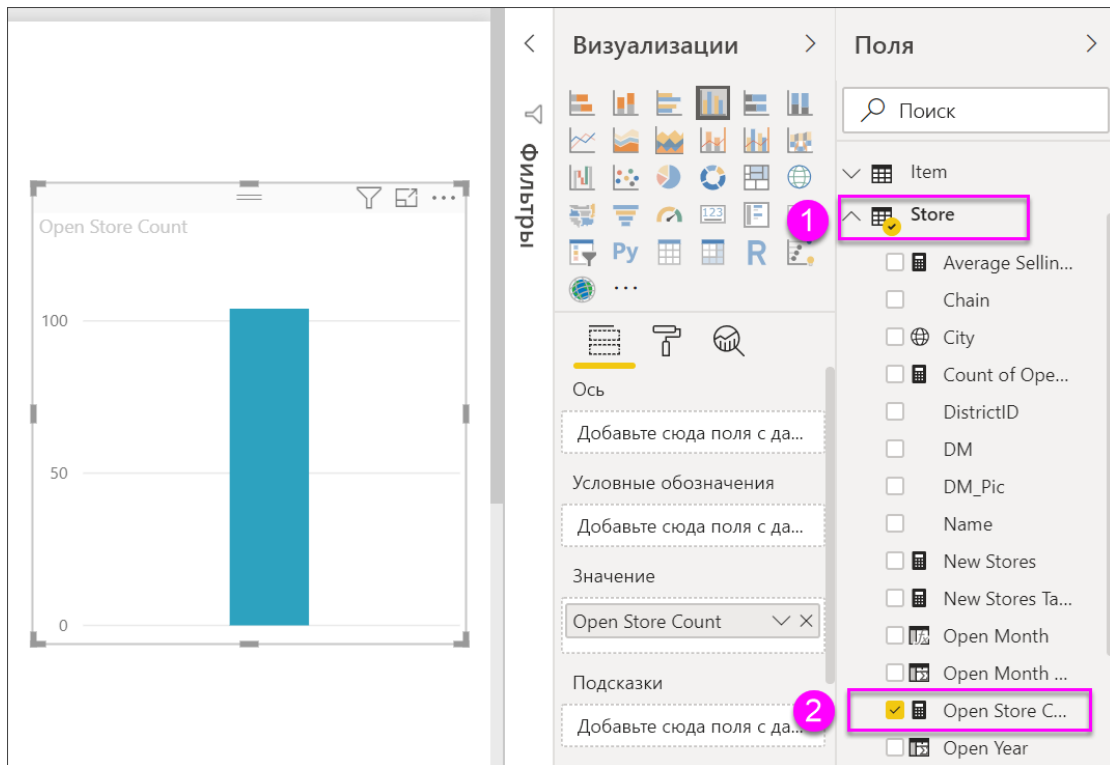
Open Store Count

100

50

0

Фильтры

Визуализации

Py

R

...

Ось

Добавьте сюда поля с да...

Условные обозначения

Добавьте сюда поля с да...

Значение

Open Store Count

Подсказки

Добавьте сюда поля с да...

Поля

Поиск

Item

1

Store

Average Sellin...

Chain

City

Count of Ope...

DistrictID

DM

DM_Pic

Name

New Stores

New Stores Ta...

Open Month

Open Month ...

2

Open Store C...

Open Year